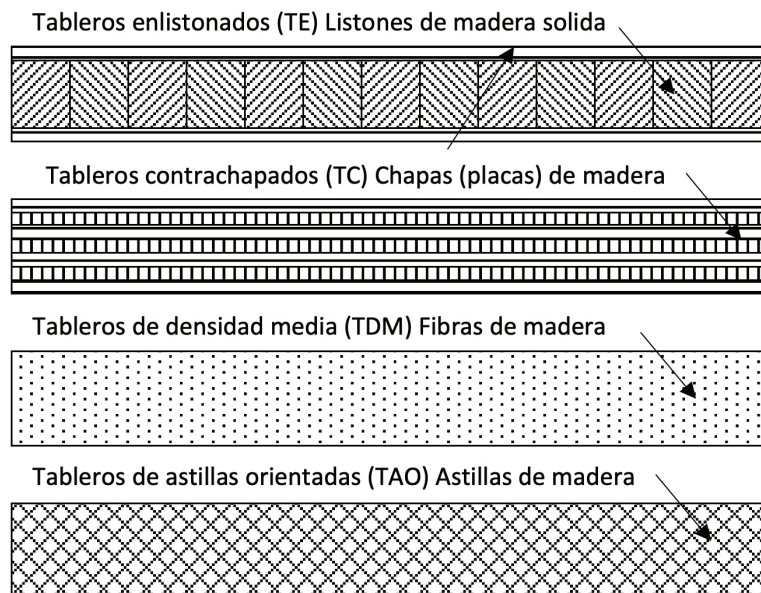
Tableros enlistonados (TE) Listones de madera solida

Tableros contrachapados (TC) Chapas (placas) de madera

Tableros de densidad media (TDM) Fibras de madera

Tableros de astillas orientadas (TAO) Astillas de madera